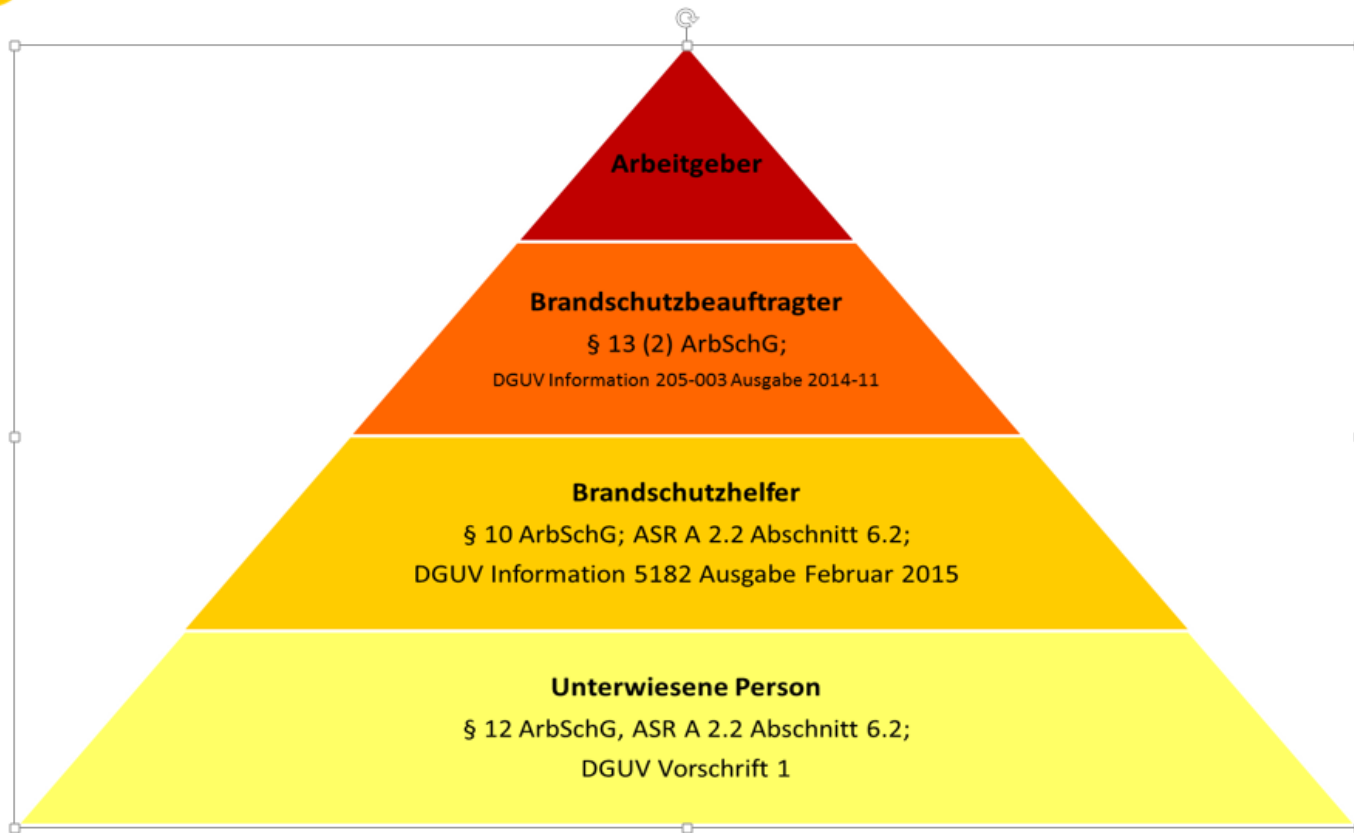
Arbeitgeber

Brandschutzbeauftragter
§ 13 (2) ArbSchG;
DGUV Information 205-003 Ausgabe 2014-11

Brandschutzhelfer
§ 10 ArbSchG; ASR A 2.2 Abschnitt 6.2;
DGUV Information 5182 Ausgabe Februar 2015

Unterwiesene Person
§ 12 ArbSchG, ASR A 2.2 Abschnitt 6.2;
DGUV Vorschrift 1